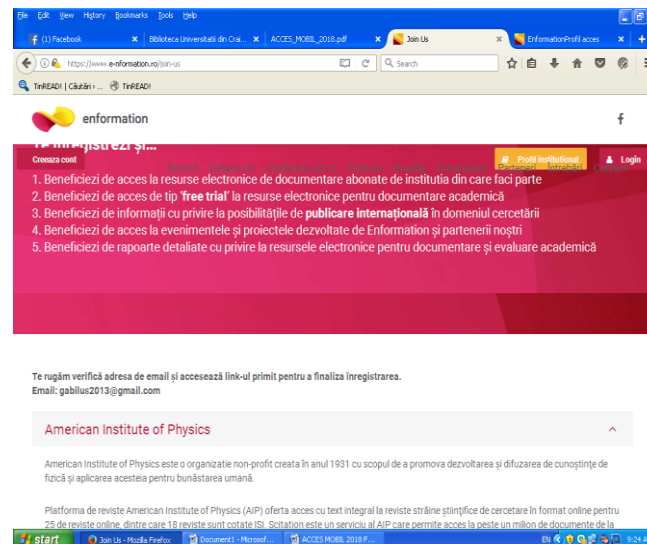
File Edit View History Bookmarks Tools Help

(1) Facebook | Biblioteca Universitatii din Crai... | ACCES_MOBIL_2018.pdf | Join Us | EnformationProfil acces

https://www.e-nformation.ro/join-us

Search

TinREAD! | Căutări ... TinREAD!

enformation

Te înregistrezi și...

Creeaza cont

Profil institutional

Login

1. Beneficiezi de acces la resurse electronice de documentare abonate de institutia din care faci parte
2. Beneficiezi de acces de tip 'free trial' la resurse electronice pentru documentare academică
3. Beneficiezi de informații cu privire la posibilitățile de publicare internațională în domeniul cercetării
4. Beneficiezi de acces la evenimentele și proiectele dezvoltate de Enformation și partenerii noștri
5. Beneficiezi de rapoarte detaliate cu privire la resursele electronice pentru documentare și evaluare academică

Te rugăm verifică adresa de email și accesează link-ul primit pentru a finaliza înregistrarea.
Email: gabilus2013@gmail.com

American Institute of Physics

American Institute of Physics este o organizatie non-profit creata în anul 1931 cu scopul de a promova dezvoltarea și difuzarea de cunoștințe de fizică și aplicarea acesteia pentru bunăstarea umană.

Platforma de reviste American Institute of Physics (AIP) oferta acces cu text integral la reviste străine științifice de cercetare în format online pentru 25 de reviste online, dintre care 18 reviste sunt cotate ISI. Scitation este un serviciu al AIP care permite acces la peste un milion de documente de la

start | Join Us - Mozilla Firefox | Document1 - Microsof... | ACCES MOBIL 2018 F... | EN | 9:24 A